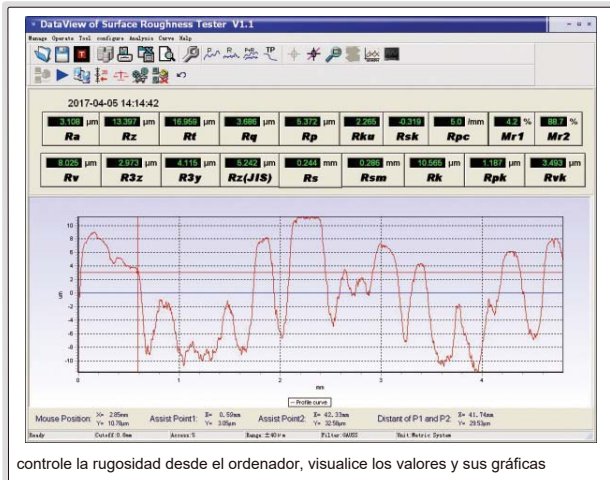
DataView of Surface Roughness Tester V1.1

Manage Operate Tool configure Analysis Curve Help

2017-04-05 14:14:42

| 3.108 μm | 13.397 μm | 16.959 μm | 3.688 μm | 5.372 μm | 2.265 | -0.319 | 5.0 /mm | 4.2 % | 88.7 % |
|---|---|---|---|---|---|---|---|---|---|
| Ra | Rz | Rt | Rq | Rp | Rku | Rsk | Rpc | Mr1 | Mr2 |

| 8.025 μm | 2.973 μm | 4.115 μm | 5.242 μm | 0.244 mm | 0.286 mm | 10.565 μm | 1.187 μm | 3.493 μm |
|---|---|---|---|---|---|---|---|---|
| Rv | R3z | R3y | Rz(JIS) | Rs | Rsm | Rk | Rpk | Rvk |

10
8
6
4
2
0
-2
-4
-6
-8
-10
μm
0 1 2 3 4
mm
Profile curve

Mouse Position: X= 2.85mm Y= 10.78μm Assist Point1: X= 0.59mm Y= 3.05μm Assist Point2: X= 42.33mm Y= 32.56μm Distant of P1 and P2: X= 41.74mm Y= 29.53μm

Ready Cutoff:0.8mm Access:5 Range:±40μm Filter:GAUSS Unit:Metric System

controle la rugosidad desde el ordenador, visualice los valores y sus gráficas